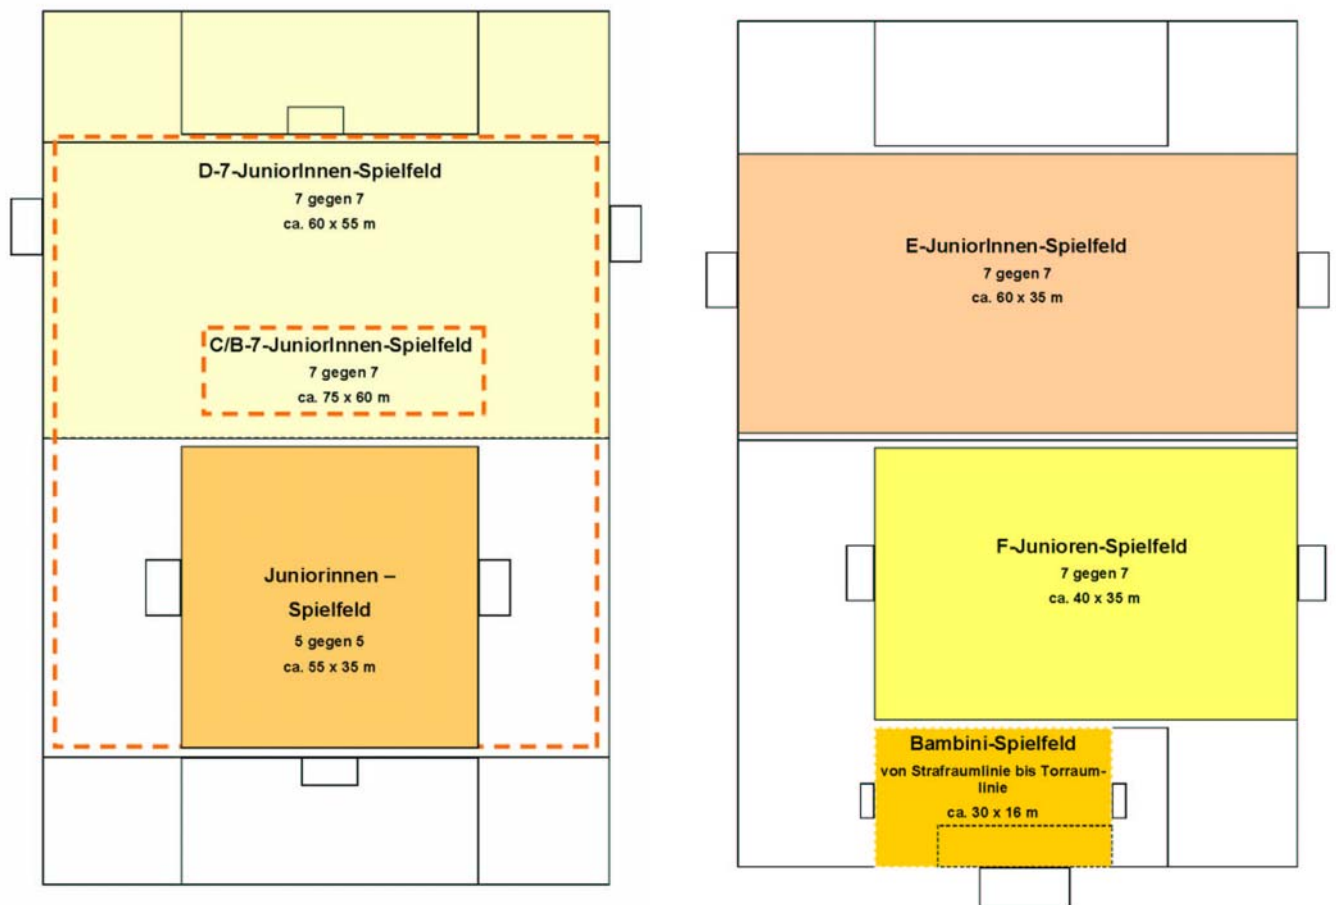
D-7-JuniorInnen-Spielfeld
7 gegen 7
ca. 60 x 55 m

C/B-7-JuniorInnen-Spielfeld
7 gegen 7
ca. 75 x 60 m

Juniorinnen – Spielfeld
5 gegen 5
ca. 55 x 35 m

E-JuniorInnen-Spielfeld
7 gegen 7
ca. 60 x 35 m

F-Junioren-Spielfeld
7 gegen 7
ca. 40 x 35 m

Bambini-Spielfeld
von Strafraumlinie bis Torraumlinie
ca. 30 x 16 m